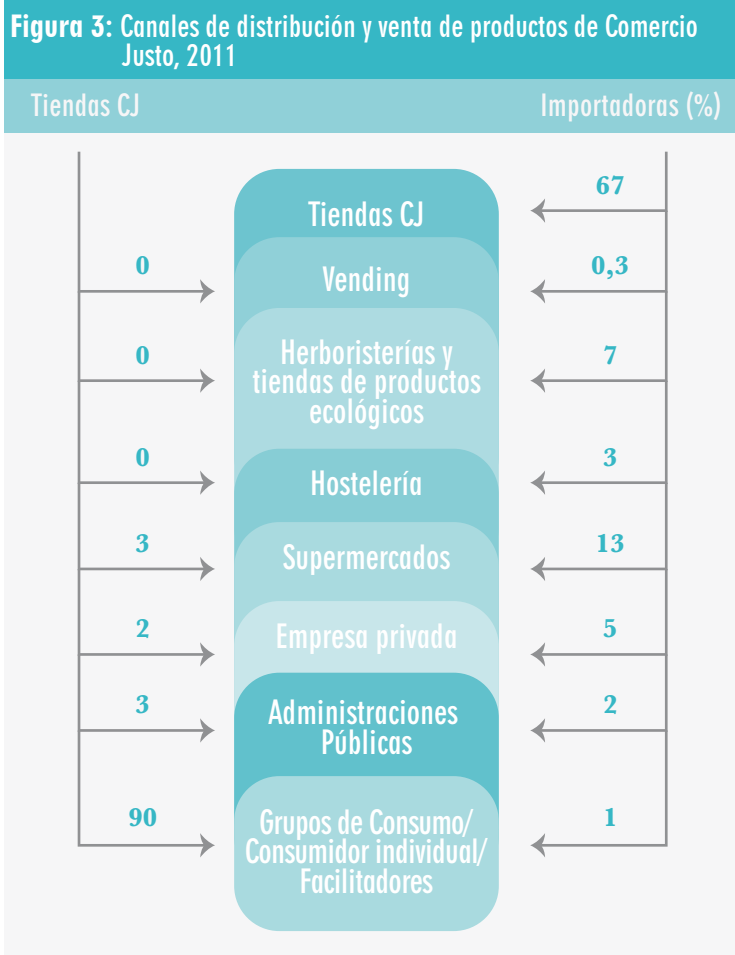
Figura 3: Canales de distribución y venta de productos de Comercio Justo, 2011

Tiendas CJ

Importadoras (%)

67

Tiendas CJ

0

Vending

0,3

0

Herboristerías y tiendas de productos ecológicos

7

0

Hostelería

3

3

Supermercados

13

2

Empresa privada

5

3

Administraciones Públicas

2

90

Grupos de Consumo/ Consumidor individual/ Facilitadores

1